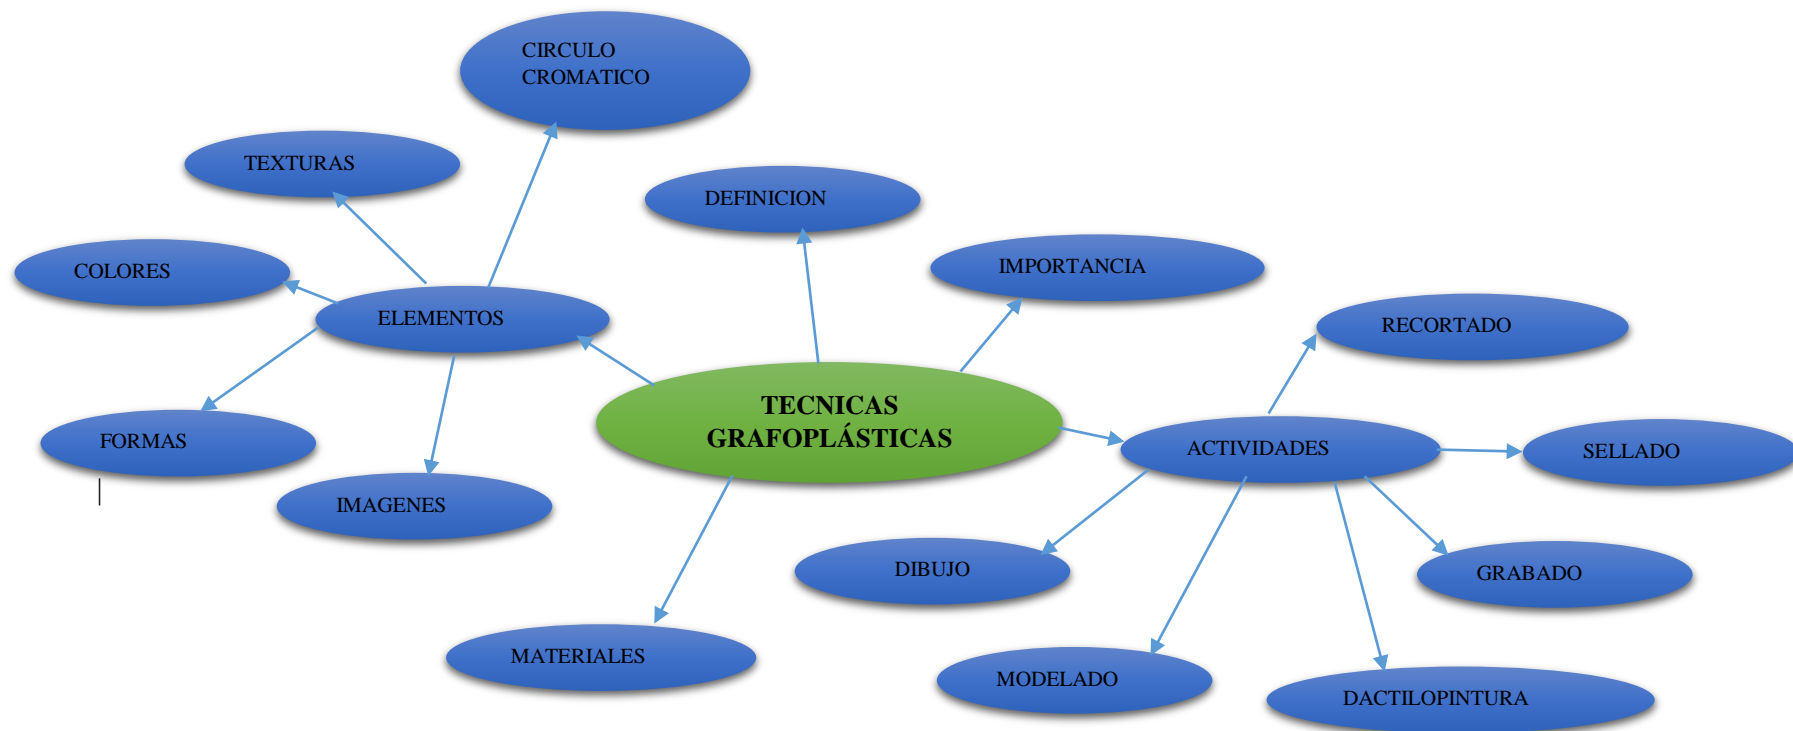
CIRCULO CROMATICO

TEXTURAS

DEFINICION

COLORES

IMPORTANCIA

ELEMENTOS

RECORTADO

TECNICAS GRAFOPLÁSTICAS

FORMAS

ACTIVIDADES

SELLADO

IMAGENES

DIBUJO

GRABADO

MATERIALES

MODELADO

DACTILOPINTURA